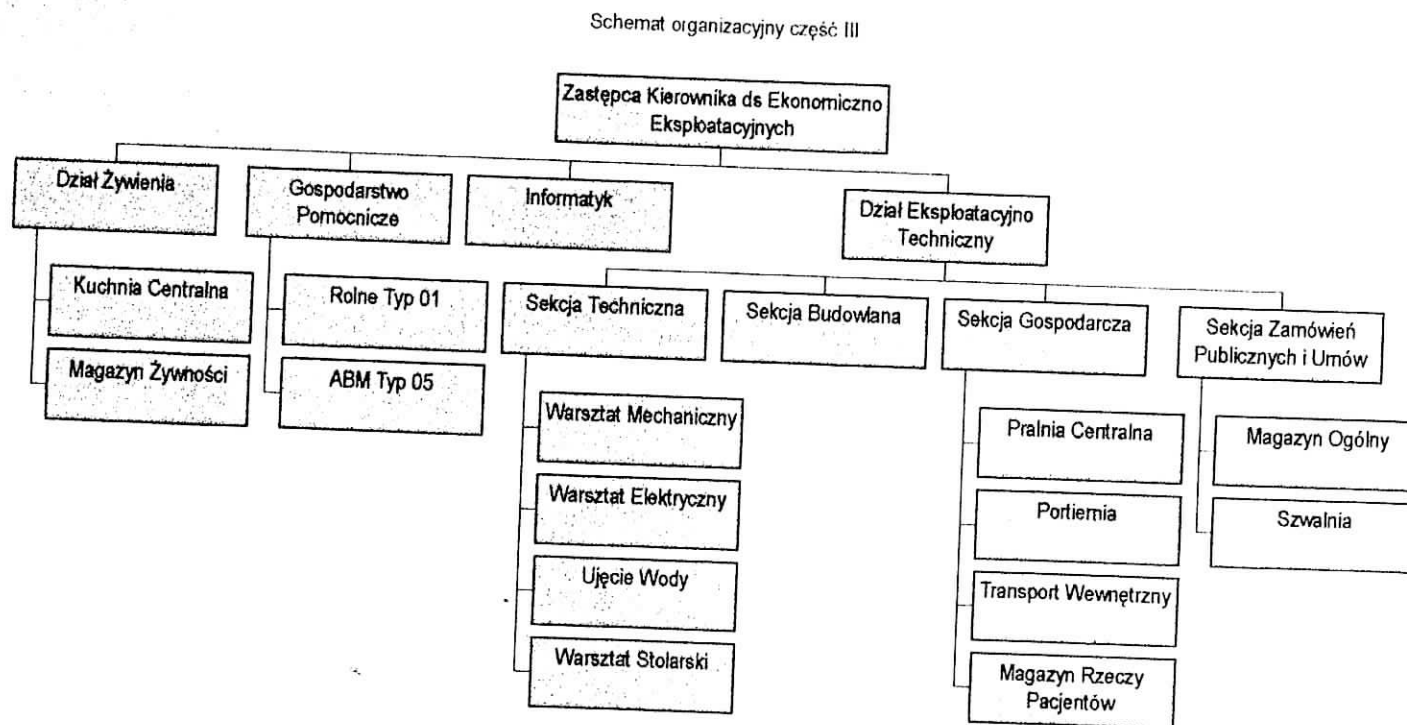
Schemat organizacyjny część III

Zastępca Kierownika ds Ekonomiczno Eksploatacyjnych

Dział Żywienia

Kuchnia Centralna

Magazyn Żywności

Gospodarstwo Pomocnicze

Rolne Typ 01

ABM Typ 05

Informatyk

Dział Eksploatacyjno Techniczny

Sekcja Techniczna

Warsztat Mechaniczny

Warsztat Elektryczny

Ujęcie Wody

Warsztat Stolarski

Sekcja Budowlana

Sekcja Gospodarcza

Pralnia Centralna

Portiernia

Transport Wewnętrzny

Magazyn Rzeczy Pacjentów

Sekcja Zamówień Publicznych i Umów

Magazyn Ogólny

Szwalnia